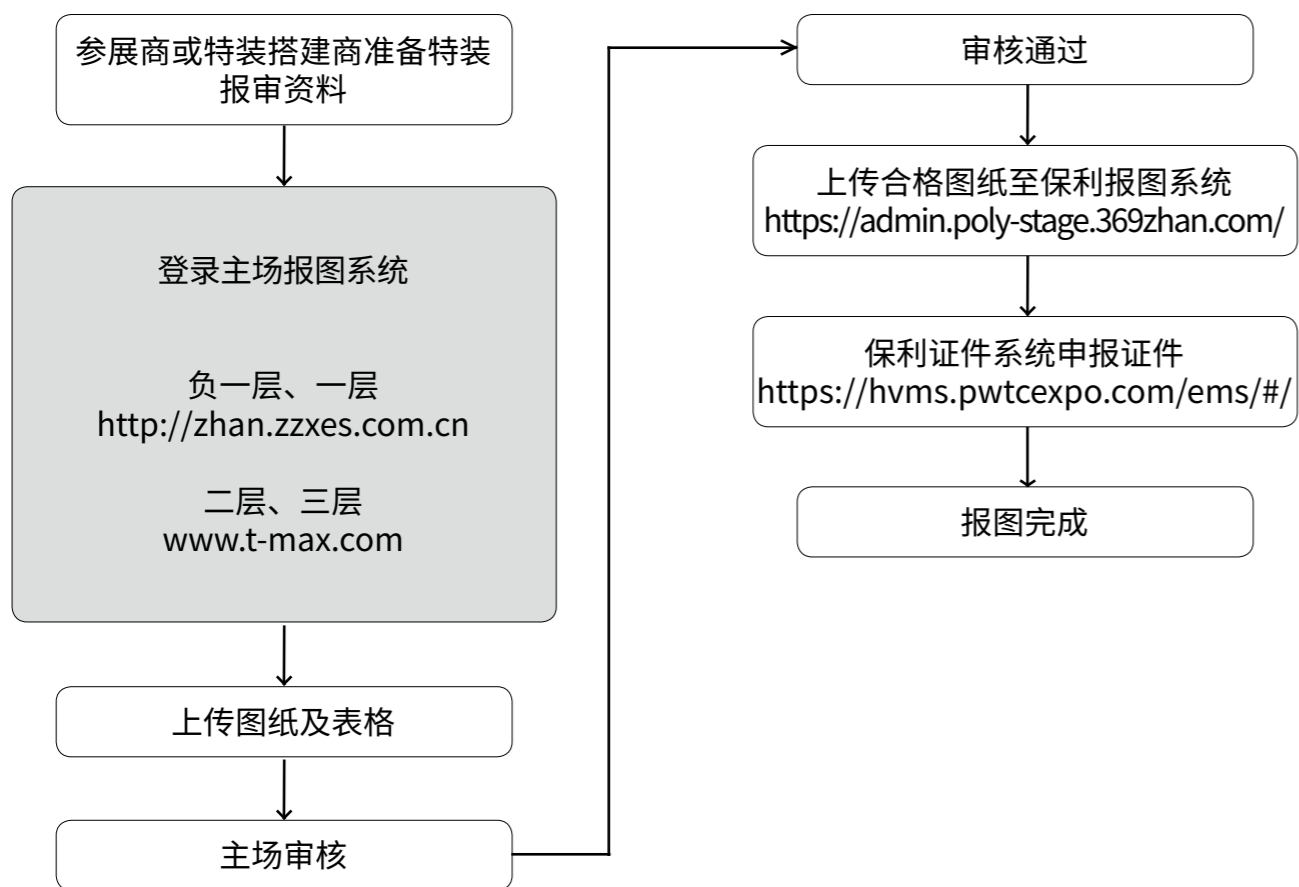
参展商或特装搭建商准备特装报审资料

登录主场报图系统

负一层、一层
http://zhan.zzxes.com.cn

二层、三层
www.t-max.com

上传图纸及表格

主场审核

审核通过

上传合格图纸至保利报图系统
https://admin.poly-stage.369zhan.com/

保利证件系统申报证件
https://hvms.pwtcexpo.com/ems/#/

报图完成